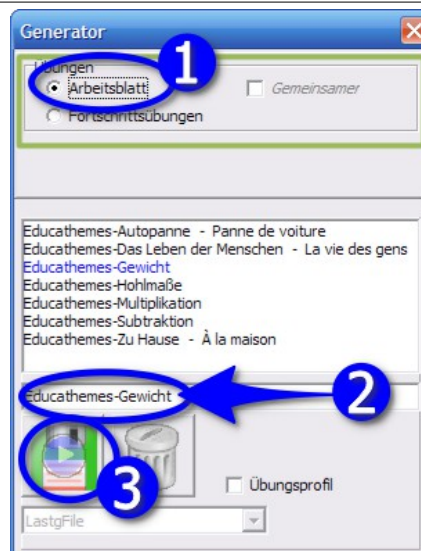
Generator

Übungen
Arbeitsblatt
Fortschrittsübungen
Gemeinsamer

1

Educathemes-Autopanne - Panne de voiture
Educathemes-Das Leben der Menschen - La vie des gens
Educathemes-Gewicht
Educathemes-Hohlmaße
Educathemes-Multiplikation
Educathemes-Subtraktion
Educathemes-Zu Hause - À la maison

Educathemes-Gewicht

2

3

Übungsprofil

LastgFile